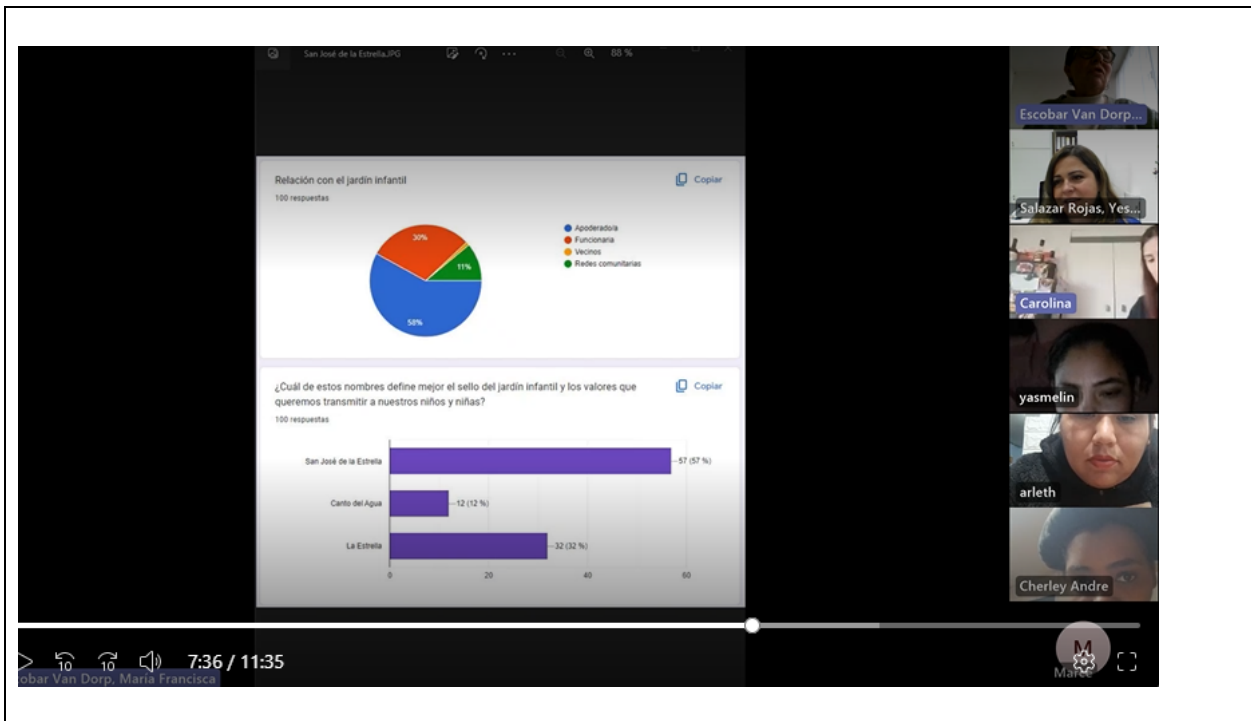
San José de la Estrella.JPG 88 %

Relación con el jardín infantil
100 respuestas
Copiar

30%
11%
58%

Apoderado/a
Funcionaria
Vecinos
Redes comunitarias

¿Cuál de estos nombres define mejor el sello del jardín infantil y los valores que queremos transmitir a nuestros niños y niñas?
100 respuestas
Copiar

San José de la Estrella 57 (57 %)
Canto del Agua 12 (12 %)
La Estrella 32 (32 %)
0 20 40 60

Escobar Van Dorp...
Salazar Rojas, Yes...
Carolina
yasmelin
arleth
Cherley Andre

7:36 / 11:35
obar Van Dorp, Maria Francisca
M
Marc